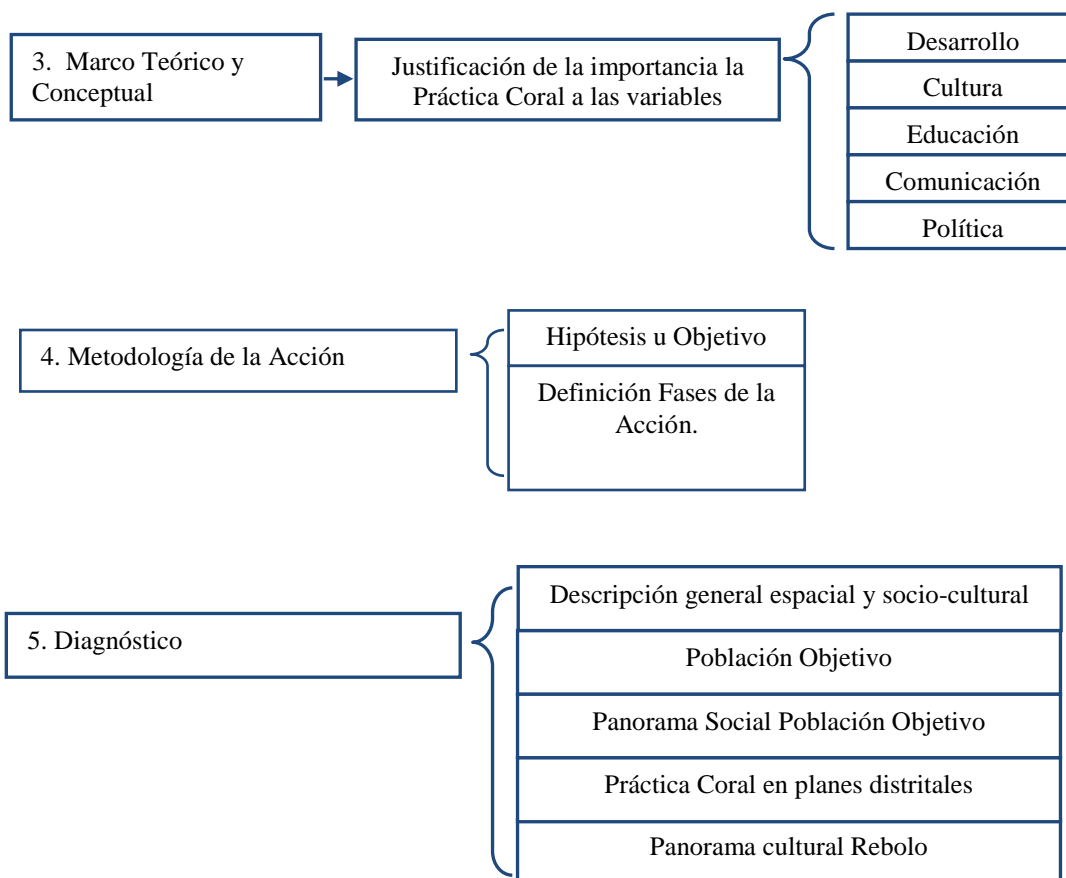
3. Marco Teórico y Conceptual

Justificación de la importancia la Práctica Coral a las variables

Desarrollo

Cultura

Educación

Comunicación

Política

4. Metodología de la Acción

Hipótesis u Objetivo

Definición Fases de la Acción.

5. Diagnóstico

Descripción general espacial y socio-cultural

Población Objetivo

Panorama Social Población Objetivo

Práctica Coral en planes distritales

Panorama cultural Rebolo